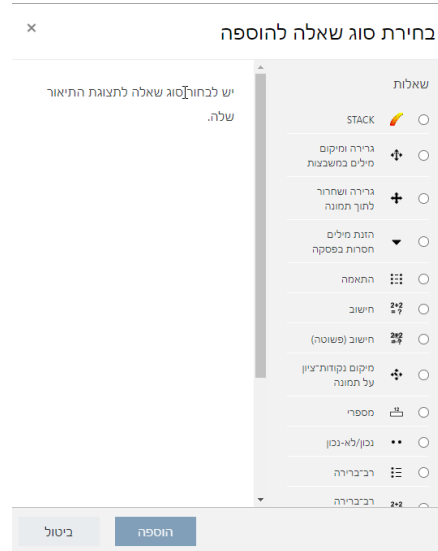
×
בחירת סוג שאלה להוספה

שאלות

STACK

גרירה ומיקום מילים במשבצות

גרירה ושחרור לתוך תמונה

הזנת מילים חסרות בפסקה

התאמה

חישוב

חישוב (פשוטה)

מיקום נקודות־ציון על תמונה

מספרי

נכון/לא-נכון

רב־ברירה

רב־ברירה

יש לבחור סוג שאלה לתצוגת התיאור שלה.

הוספה

ביטול